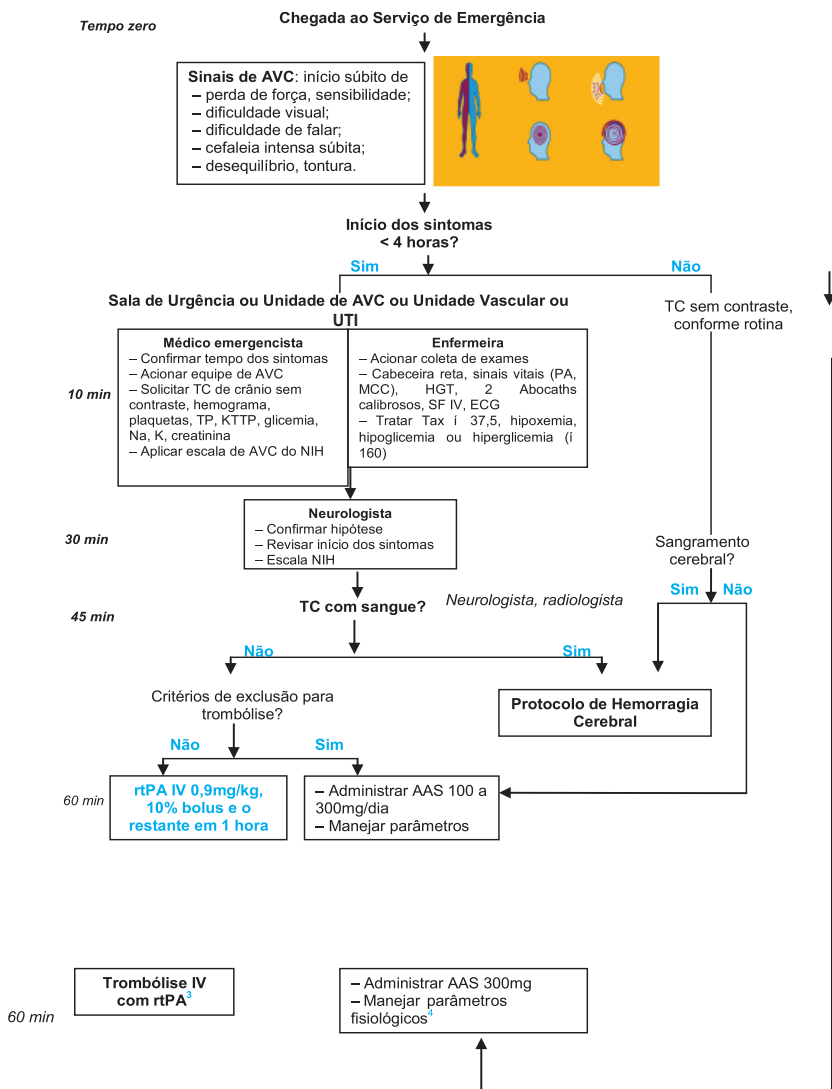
Tempo zero

Chegada ao Serviço de Emergência

Sinais de AVC: início súbito de
– perda de força, sensibilidade;
– dificuldade visual;
– dificuldade de falar;
– cefaleia intensa súbita;
– desequilíbrio, tontura.

Início dos sintomas < 4 horas?

Sim

Não

Sala de Urgência ou Unidade de AVC ou Unidade Vascular ou UTI

TC sem contraste, conforme rotina

10 min

Médico emergencista
– Confirmar tempo dos sintomas
– Acionar equipe de AVC
– Solicitar TC de crânio sem contraste, hemograma, plaquetas, TP, KTTP, glicemia, Na, K, creatinina
– Aplicar escala de AVC do NIH

Enfermeira
– Acionar coleta de exames
– Cabeceira reta, sinais vitais (PA, MCC), HGT, 2 Abocaths calibrosos, SF IV, ECG
– Tratar Tax í 37,5, hipoxemia, hipoglicemia ou hiperglicemia (í 160)

30 min

Neurologista
– Confirmar hipótese
– Revisar início dos sintomas
– Escala NIH

Sangramento cerebral?

Sim Não

45 min

TC com sangue?

Neurologista, radiologista

Não

Sim

Critérios de exclusão para trombólise?

Protocolo de Hemorragia Cerebral

Não

Sim

60 min

rtPA IV 0,9mg/kg, 10% bolus e o restante em 1 hora

– Administrar AAS 100 a 300mg/dia
– Manejar parâmetros

Trombólise IV com rtPA$^3$

60 min

– Administrar AAS 300mg
– Manejar parâmetros fisiológicos$^4$